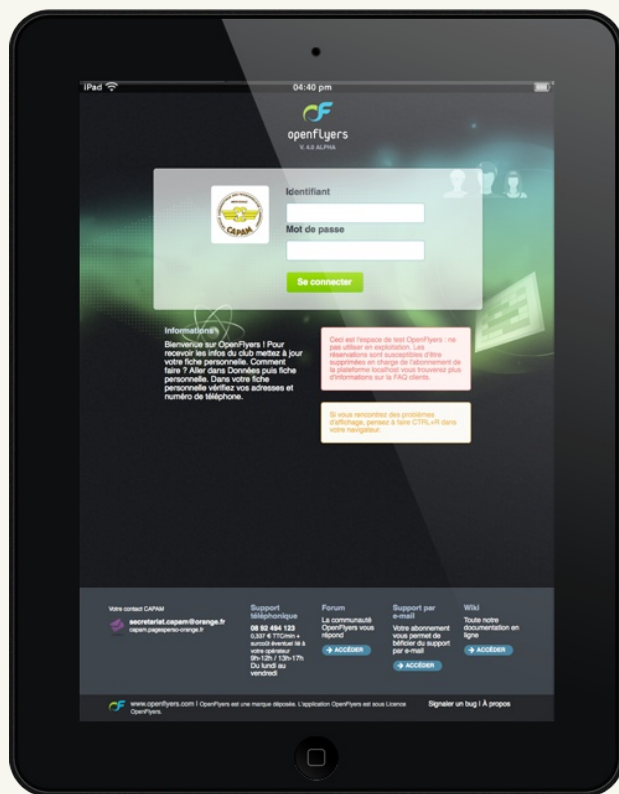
iPad

04:40 pm

openflyers
V. 4.0 ALPHA

CAPAM

Identifiant

Mot de passe

Se connecter

Informations

Bienvenue sur OpenFlyers ! Pour recevoir les infos du club mettez à jour votre fiche personnelle. Comment faire ? Aller dans Données puis fiche personnelle. Dans votre fiche personnelle vérifiez vos adresses et numéro de téléphone.

Ceci est l'espace de test OpenFlyers : ne pas utiliser en exploitation. Les réservations sont susceptibles d'être supprimées en charge de l'abonnement de la plateforme localhost vous trouverez plus d'informations sur la FAQ clients.

Si vous rencontrez des problèmes d'affichage, pensez à faire CTRL+R dans votre navigateur.

Votre contact CAPAM

secretariat.capam@orange.fr
capam.pagesperso-orange.fr

Support téléphonique

08 92 494 133
0,337 € TTC/min + surcoût éventuel lié à votre opérateur
9h-12h / 13h-17h
Du lundi au vendredi

Forum

La communauté OpenFlyers vous répond

→ ACCÉDER

Support par e-mail

Votre abonnement vous permet de bénéficier du support par e-mail

→ ACCÉDER

Wiki

Toute notre documentation en ligne

→ ACCÉDER

www.openflyers.com | OpenFlyers est une marque déposée. L'application OpenFlyers est sous Licence OpenFlyers.

Signaler un bug | À propos